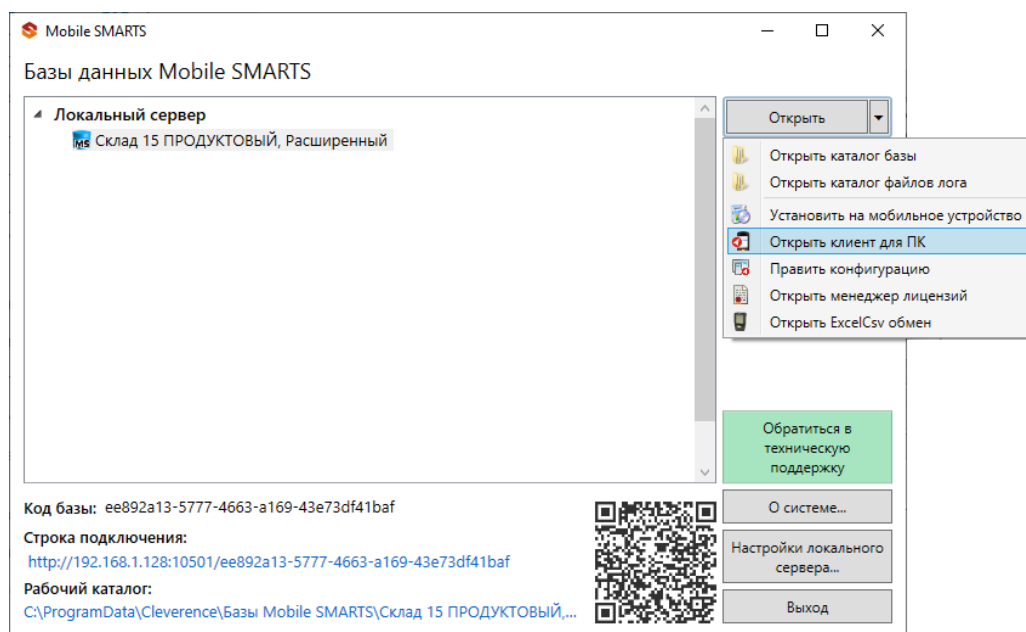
Mobile SMARTS

Базы данных Mobile SMARTS

Локальный сервер
Склад 15 ПРОДУКТОВЫЙ, Расширенный

Открыть
Открыть каталог базы
Открыть каталог файлов лога
Установить на мобильное устройство
Открыть клиент для ПК
Править конфигурацию
Открыть менеджер лицензий
Открыть ExcelCsv обмен

Обратиться в техническую поддержку

Код базы: ee892a13-5777-4663-a169-43e73df41baf

Строка подключения:
http://192.168.1.128:10501/ee892a13-5777-4663-a169-43e73df41baf

Рабочий каталог:
C:\ProgramData\Cleverence\Базы Mobile SMARTS\Склад 15 ПРОДУКТОВЫЙ,...

О системе...
Настройки локального сервера...
Выход